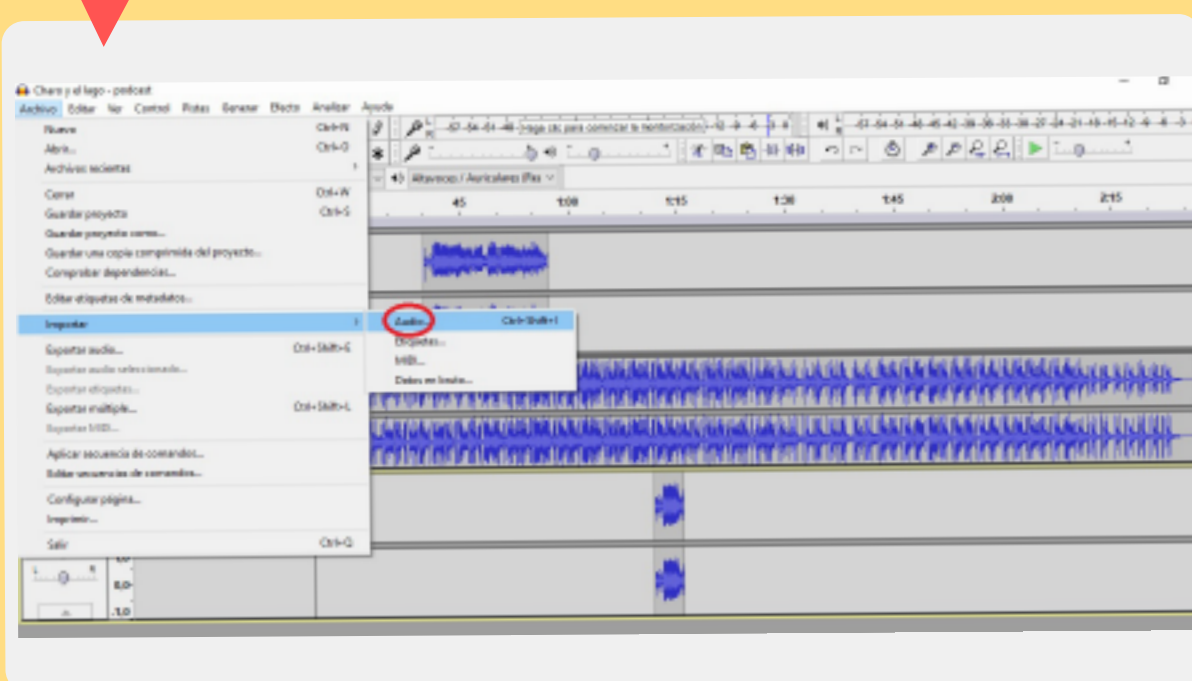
Charo y el lago - podcast

Archivo Editar Ver Control Pistas Generar Efecto Analizar Ayuda

Nuevo Ctrl+N
Abrir... Ctrl+O
Archivos recientes
Cerrar Ctrl+W
Guardar proyecto Ctrl+S
Guardar proyecto como...
Guardar una copia comprimida del proyecto...
Comprobar dependencias...
Editar etiquetas de metadatos...
Importar
Exportar audio... Ctrl+Shift+E
Exportar audio seleccionado...
Exportar etiquetas...
Exportar múltiple... Ctrl+Shift+L
Exportar MIDI...
Aplicar secuencia de comandos...
Editar secuencias de comandos...
Configurar página...
Imprimir...
Salir Ctrl+Q

Audio... Ctrl+Shift+I
Etiquetas...
MIDI...
Datos en bruto...

Haga clic para comenzar la monitorización

Altavoces / Auriculares (Rea

45 1:00 1:15 1:30 1:45 2:00 2:15

0,0-
-1,0